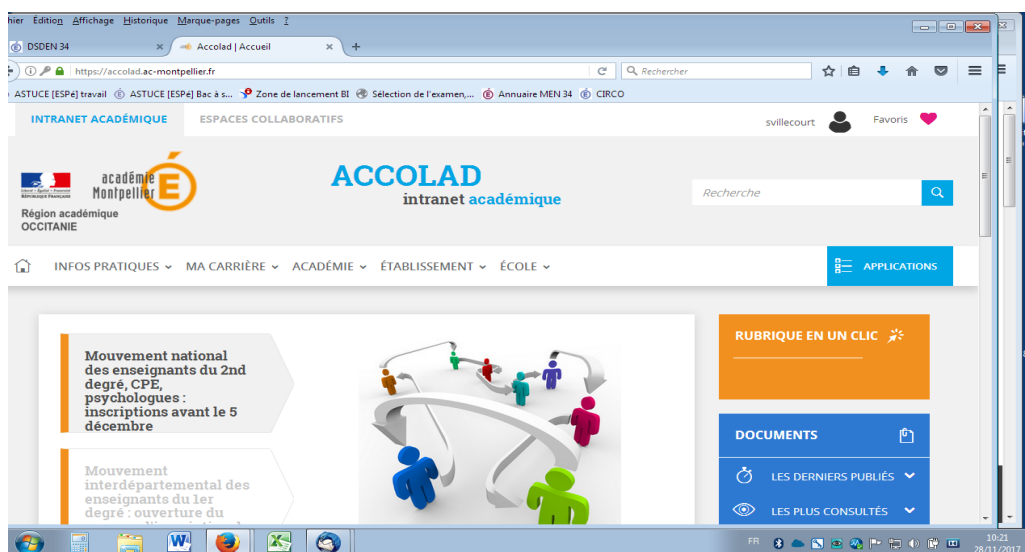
hier Édition Affichage Historique Marque-pages Outils ?

DSDEN 34 × Accolad | Accueil × +

https://accolad.ac-montpellier.fr

Rechercher

ASTUCE [ESPé] travail ASTUCE [ESPé] Bac à s... Zone de lancement BI Sélection de l'examen,... Annuaire MEN 34 CIRCO

INTRANET ACADÉMIQUE ESPACES COLLABORATIFS

svillecourt Favoris

académie Montpellier

Région académique OCCITANIE

ACCOLAD
intranet académique

Recherche

INFOS PRATIQUES MA CARRIÈRE ACADÉMIE ÉTABLISSEMENT ÉCOLE

APPLICATIONS

Mouvement national des enseignants du 2nd degré, CPE, psychologues : inscriptions avant le 5 décembre

Mouvement interdépartemental des enseignants du 1er degré : ouverture du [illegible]

RUBRIQUE EN UN CLIC

DOCUMENTS

LES DERNIERS PUBLIÉS

LES PLUS CONSULTÉS

FR

10:21
28/11/2017